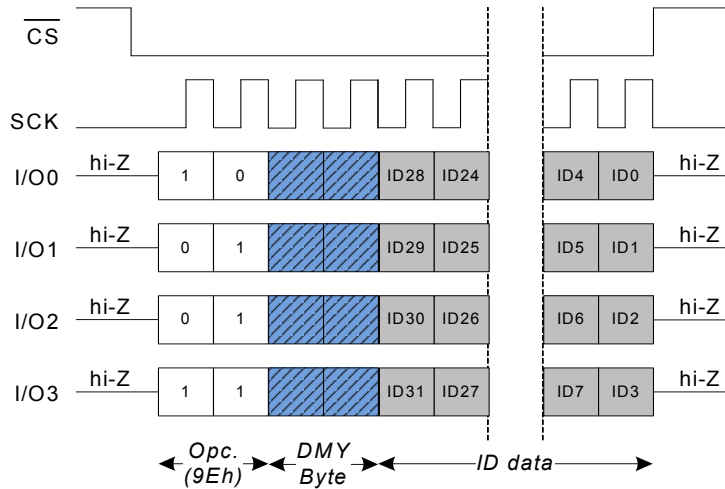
$\overline{CS}$

SCK

I/O0 hi-Z 1 0 ID28 ID24 ID4 ID0 hi-Z

I/O1 hi-Z 0 1 ID29 ID25 ID5 ID1 hi-Z

I/O2 hi-Z 0 1 ID30 ID26 ID6 ID2 hi-Z

I/O3 hi-Z 1 1 ID31 ID27 ID7 ID3 hi-Z

Opc. (9Eh)

DMY Byte

ID data